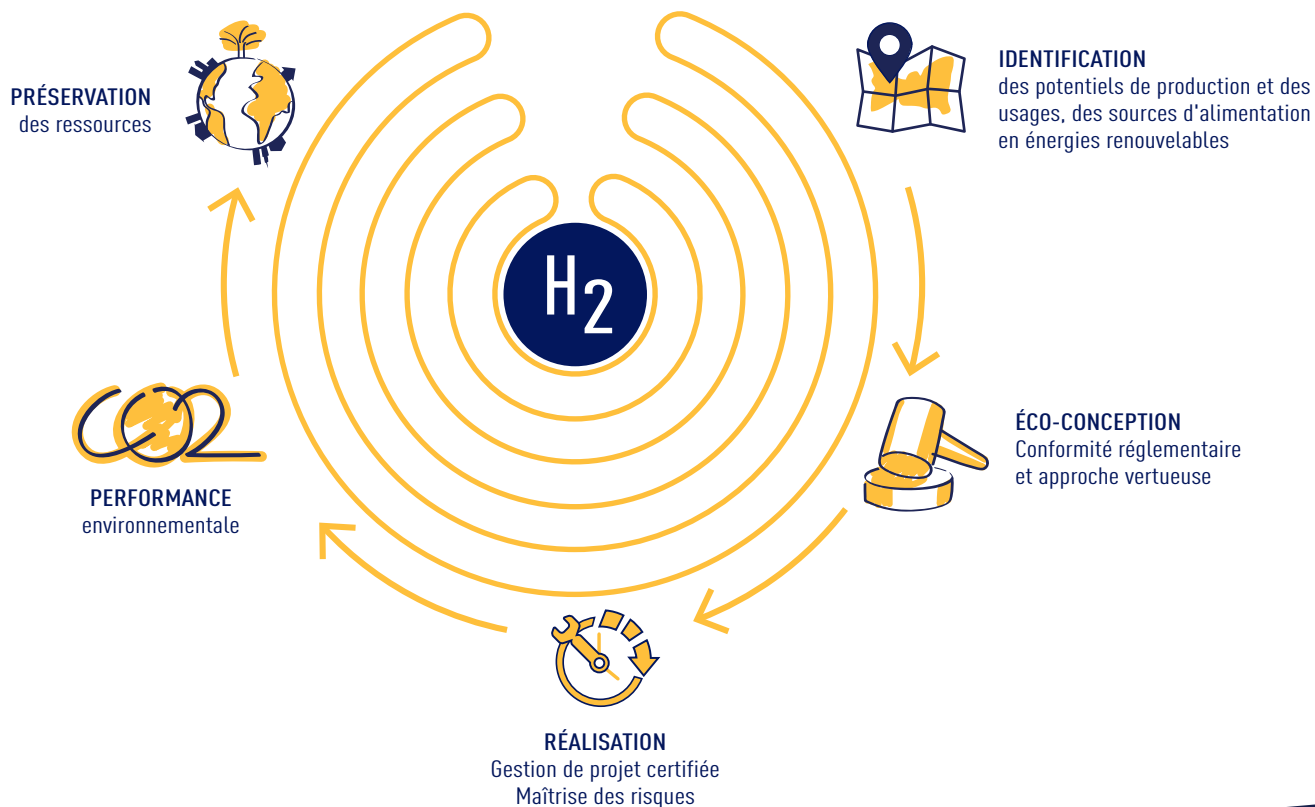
PRÉSERVATION
des ressources

IDENTIFICATION
des potentiels de production et des usages, des sources d'alimentation en énergies renouvelables

$H_2$

ÉCO-CONCEPTION
Conformité réglementaire et approche vertueuse

CO2

PERFORMANCE
environnementale

RÉALISATION
Gestion de projet certifiée
Maîtrise des risques